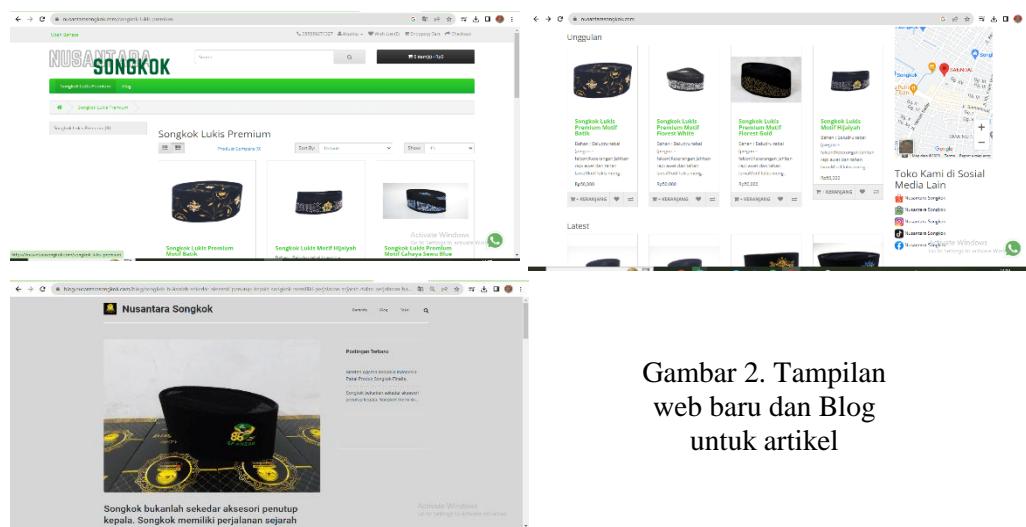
nusantarasongkok.com/songkok-lukis-premium

Ulah Senasa

NUSANTARA SONGKOK

Songkok Lukis Premium Blog

Songkok Lukis Premium

Songkok Lukis Premium

Product Compare (0)

Sort By: Default

Show:

Songkok Lukis Premium Motif Batik

Songkok Lukis Motif Hijaiyah

Songkok Lukis Premium Motif Cahaya Semu Blue

Activate Windows
Go to Settings to activate Windows.

nusantarasongkok.com

Unggulan

Songkok Lukis Premium Motif Batik

Songkok Lukis Premium Motif Forest White

Songkok Lukis Premium Motif Forest Gold

Songkok Lukis Motif Hijaiyah

+ KERANJANG

+ KERANJANG

+ KERANJANG

KERANJANG

Latest

Toko Kami di Sosial Media Lain

Nusantara Songkok

Nusantara Songkok

Nusantara Songkok

Nusantara Songkok

Nusantara Songkok

Activate Windows
Go to Settings to activate Windows.

Nusantara Songkok

Postingan Terbaru

Songkok bukanlah sekedar aksesori penutup kepala. Songkok memiliki perjalanan sejarah

Activate Windows
Go to Settings to activate Windows.

Gambar 2. Tampilan web baru dan Blog untuk artikel